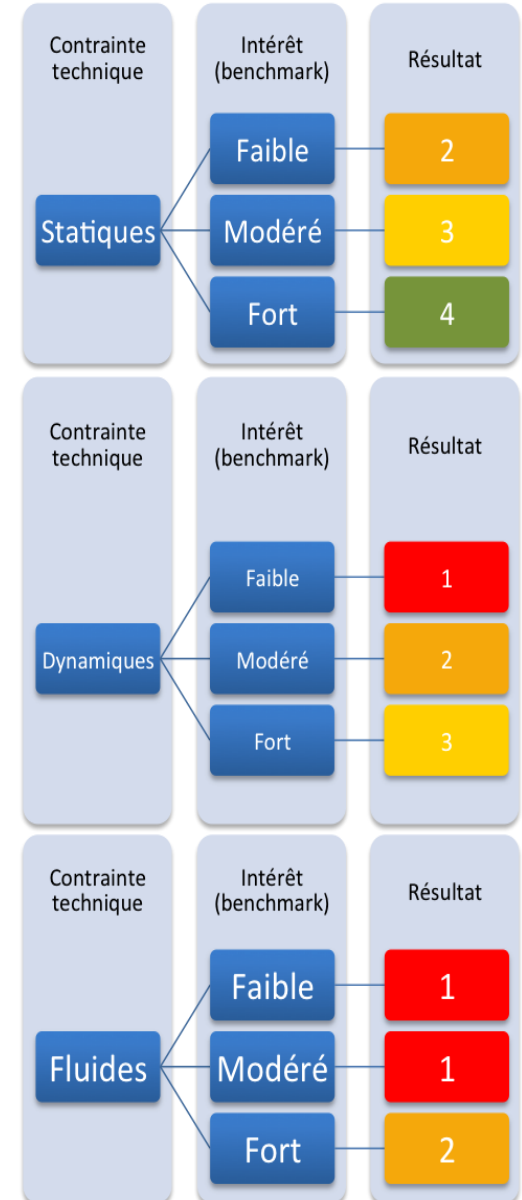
Contrainte technique

Intérêt (benchmark)

Résultat

Statiques

Faible

Modéré

Fort

2

3

4

Contrainte technique

Intérêt (benchmark)

Résultat

Dynamiques

Faible

Modéré

Fort

1

2

3

Contrainte technique

Intérêt (benchmark)

Résultat

Fluides

Faible

Modéré

Fort

1

1

2